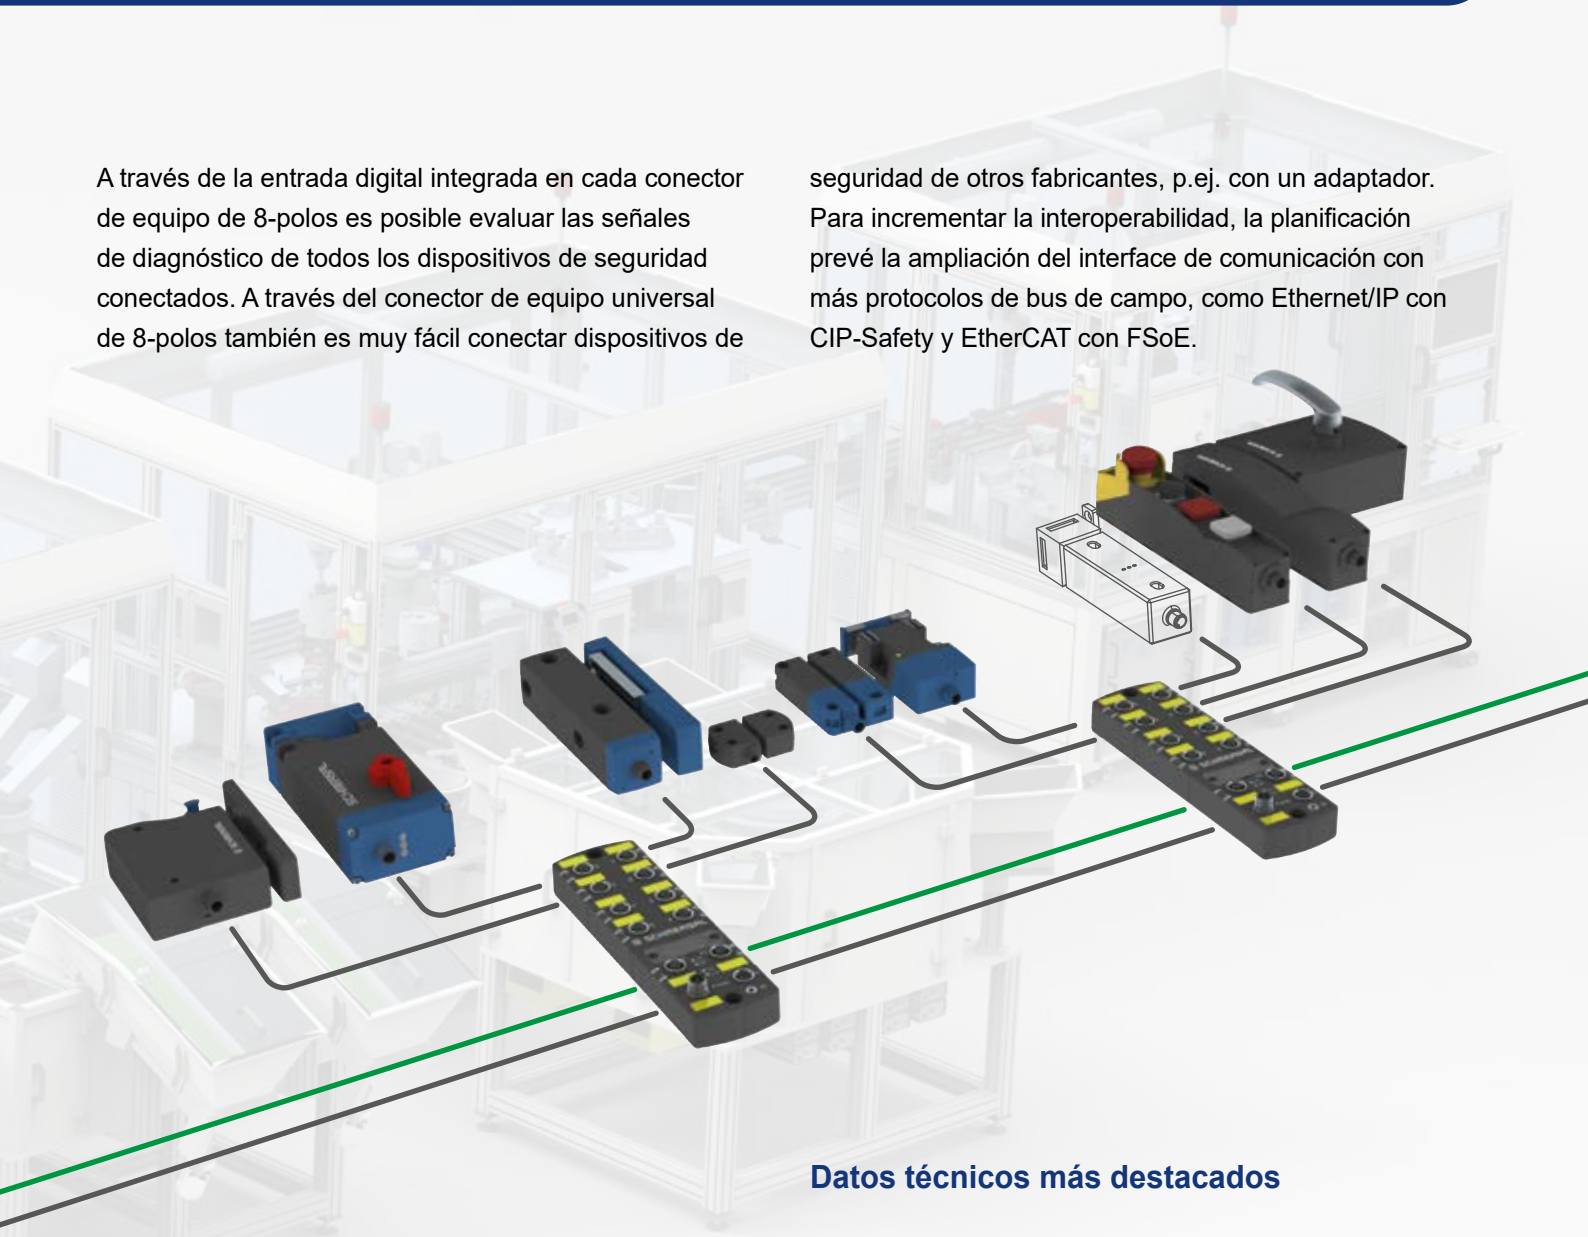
A través de la entrada digital integrada en cada conector de equipo de 8-polos es posible evaluar las señales de diagnóstico de todos los dispositivos de seguridad conectados. A través del conector de equipo universal de 8-polos también es muy fácil conectar dispositivos de seguridad de otros fabricantes, p.ej. con un adaptador. Para incrementar la interoperabilidad, la planificación prevé la ampliación del interface de comunicación con más protocolos de bus de campo, como Ethernet/IP con CIP-Safety y EtherCAT con FSoE.

Datos técnicos más destacados